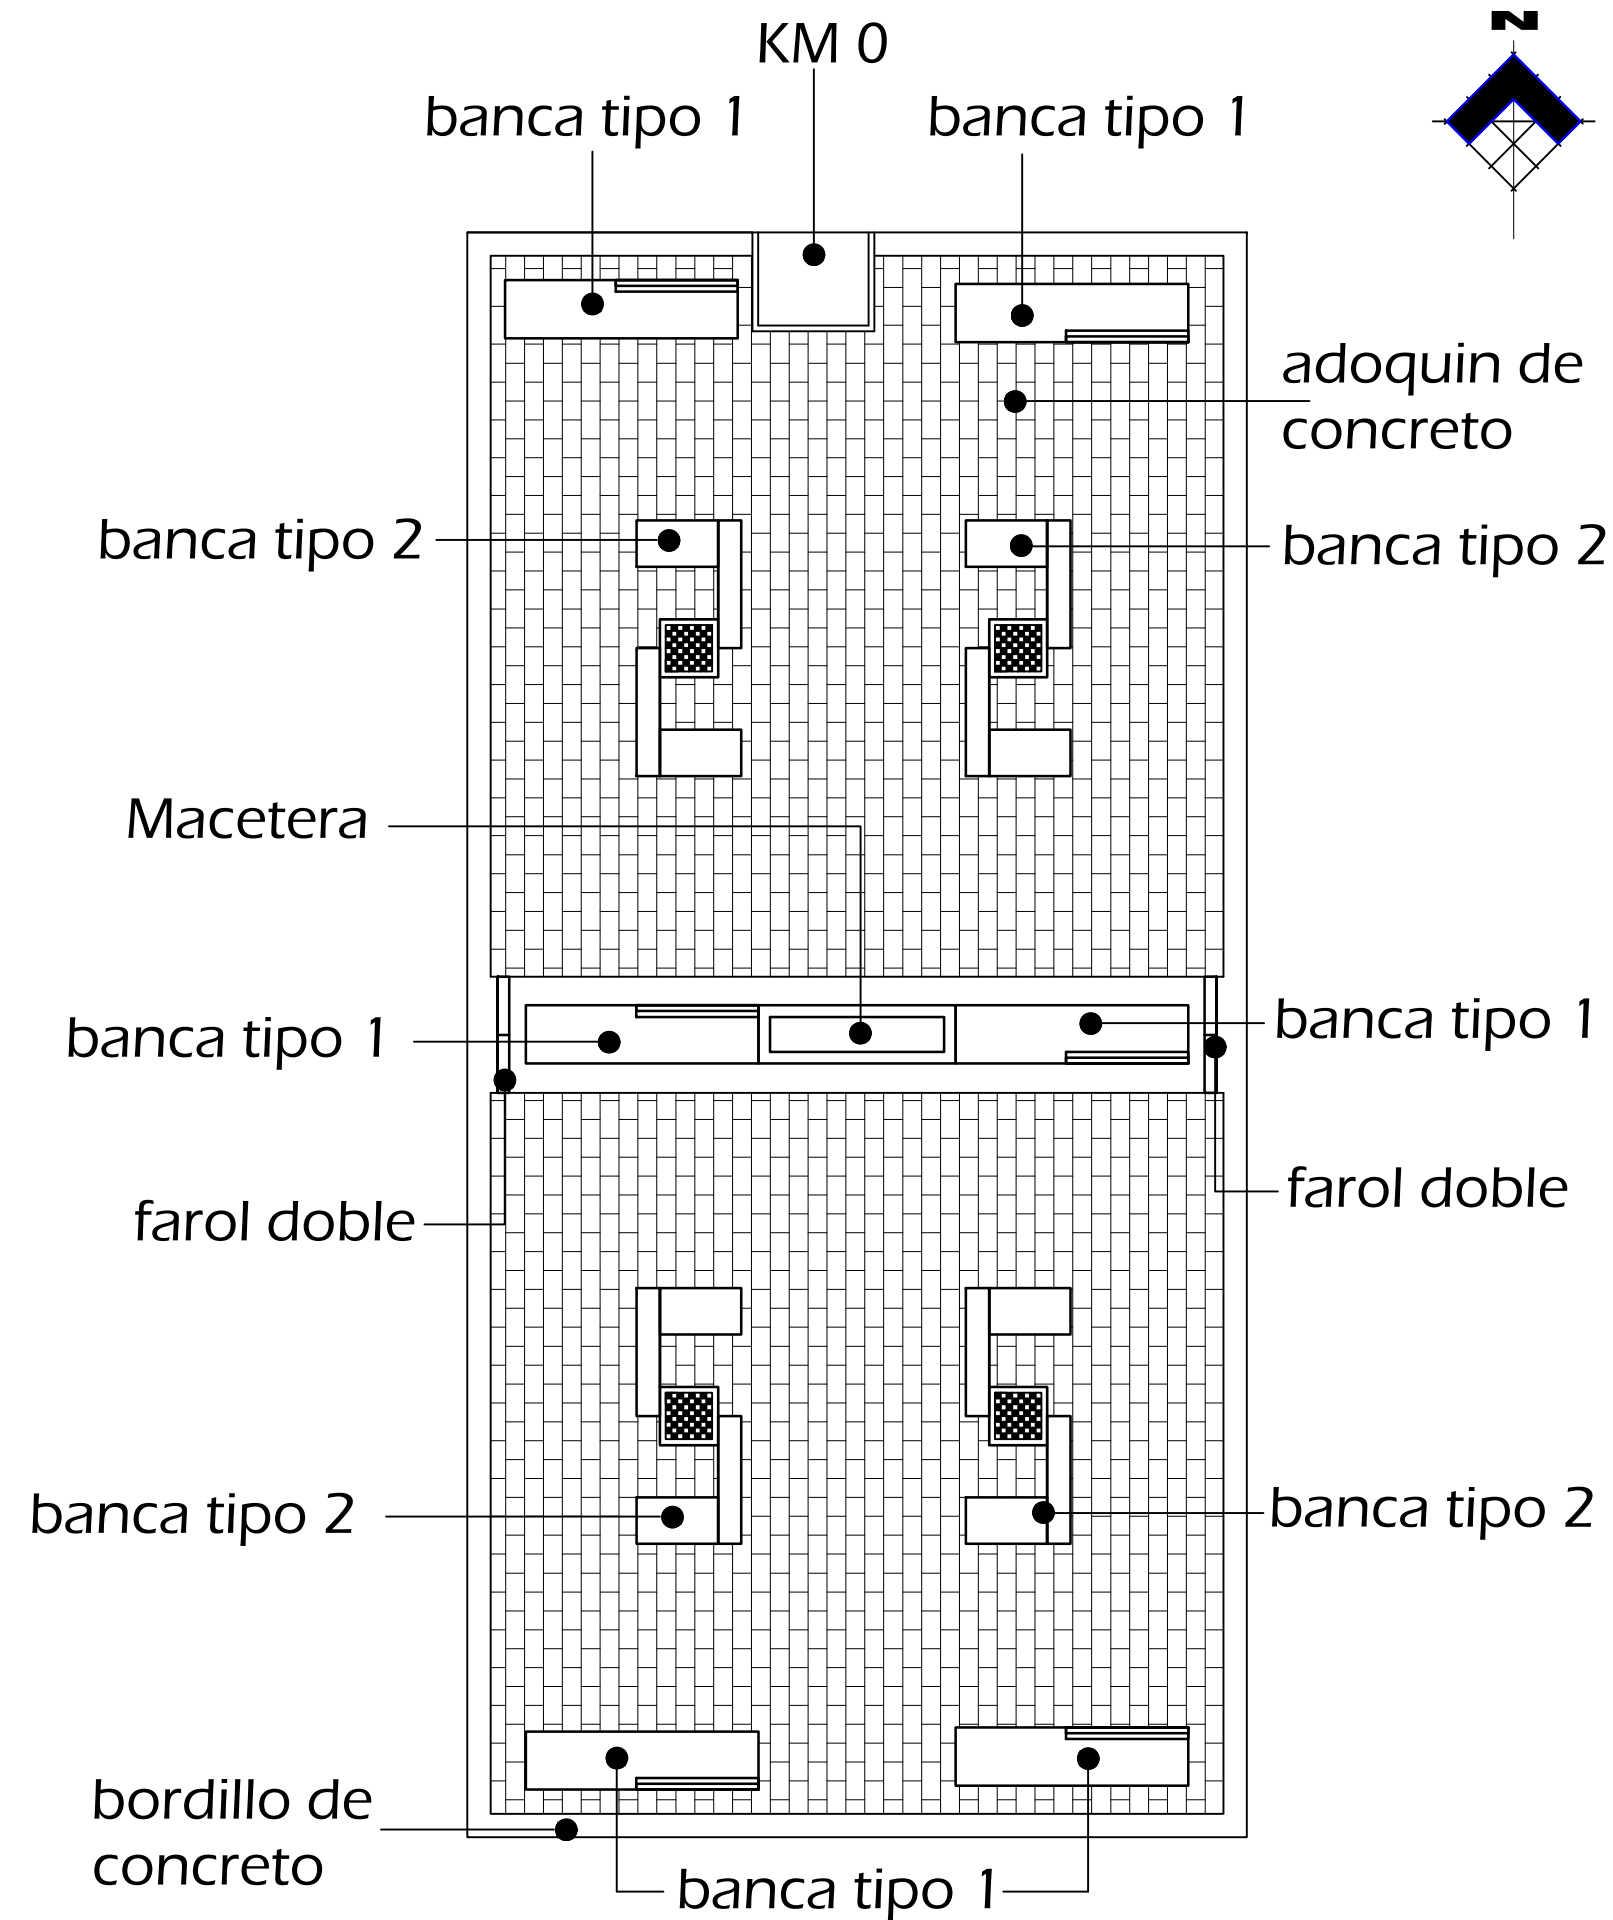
KM 0

N

banca tipo 1

banca tipo 1

adoquin de concreto

banca tipo 2

banca tipo 2

Macetera

banca tipo 1

banca tipo 1

farol doble

farol doble

banca tipo 2

banca tipo 2

bordillo de concreto

banca tipo 1